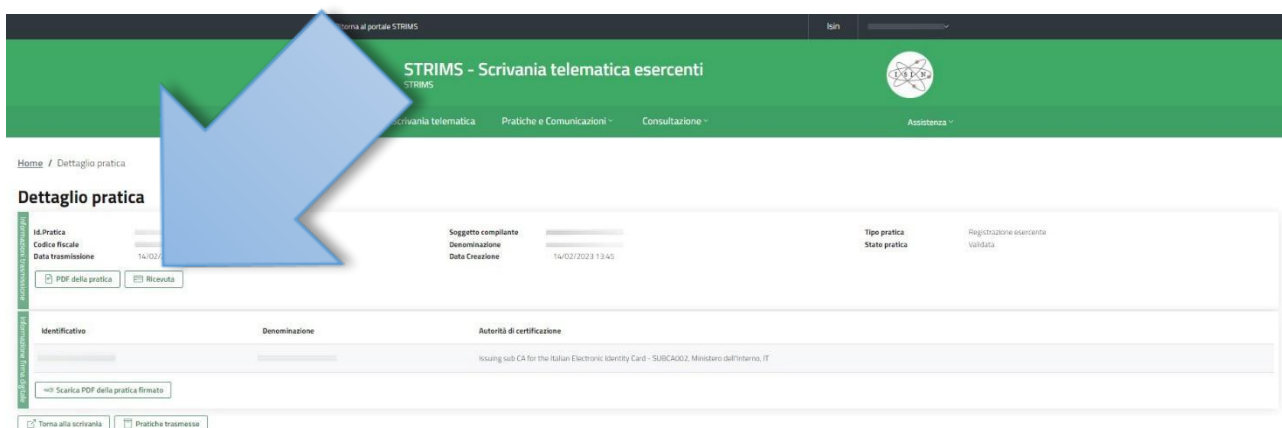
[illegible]orna al portale STRIMS

Isin

STRIMS - Scrivania telematica esercenti
STRIMS

ISIN

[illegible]crivania telematica   Pratiche e Comunicazioni   Consultazione   Assistenza

Home / Dettaglio pratica

Dettaglio pratica

Informazioni trasmissione

Id.Pratica
Codice fiscale
Data trasmissione   14/02/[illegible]

Soggetto compilante
Denominazione
Data Creazione   14/02/2023 13:45

Tipo pratica   Registrazione esercente
Stato pratica   Validata

PDF della pratica   Ricevuta

Informazione firma digitale

| Identificativo | Denominazione | Autorità di certificazione |
|---|---|---|
| | | Issuing sub CA for the Italian Electronic Identity Card - SUBCA002, Ministero dell'Interno, IT |

Scarica PDF della pratica firmato

Torna alla scrivania   Pratiche trasmesse